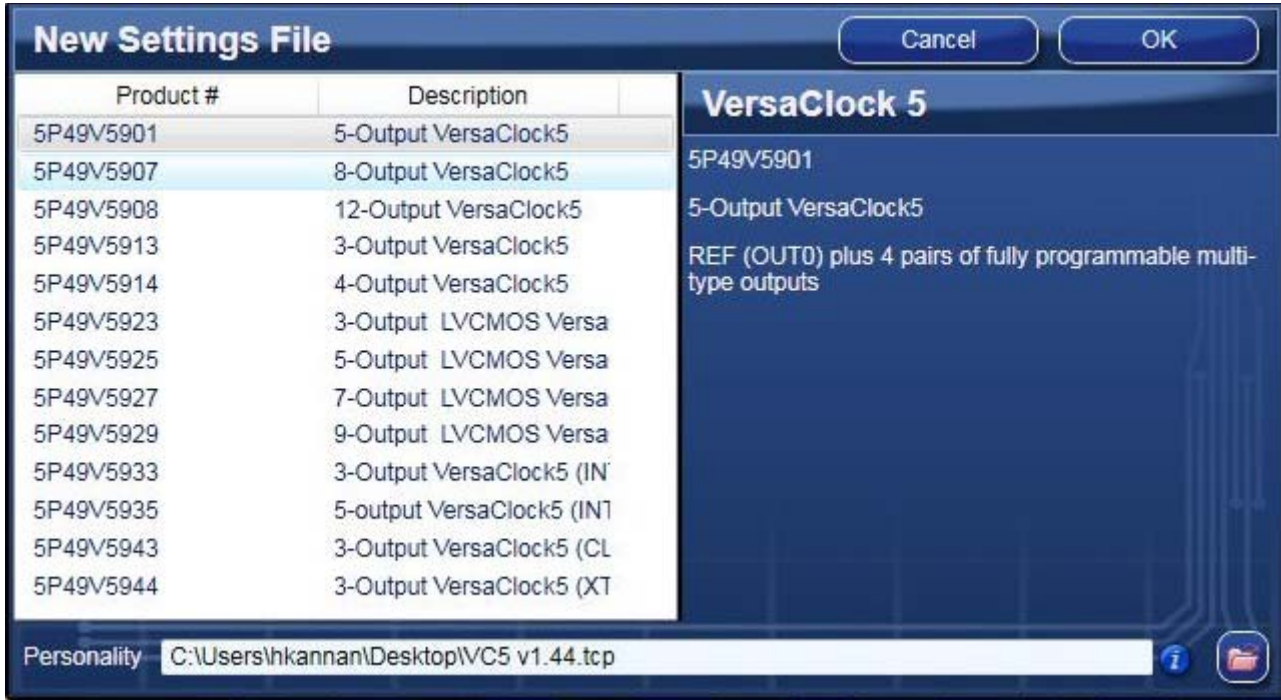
New Settings File

Cancel

OK

| Product # | Description |
|---|---|
| 5P49V5901 | 5-Output VersaClock5 |
| 5P49V5907 | 8-Output VersaClock5 |
| 5P49V5908 | 12-Output VersaClock5 |
| 5P49V5913 | 3-Output VersaClock5 |
| 5P49V5914 | 4-Output VersaClock5 |
| 5P49V5923 | 3-Output LVCMOS Versa |
| 5P49V5925 | 5-Output LVCMOS Versa |
| 5P49V5927 | 7-Output LVCMOS Versa |
| 5P49V5929 | 9-Output LVCMOS Versa |
| 5P49V5933 | 3-Output VersaClock5 (IN |
| 5P49V5935 | 5-output VersaClock5 (INT |
| 5P49V5943 | 3-Output VersaClock5 (CL |
| 5P49V5944 | 3-Output VersaClock5 (XT |

VersaClock 5

5P49V5901

5-Output VersaClock5

REF (OUT0) plus 4 pairs of fully programmable multi-type outputs

Personality C:\Users\hkannan\Desktop\VC5 v1.44.tcp